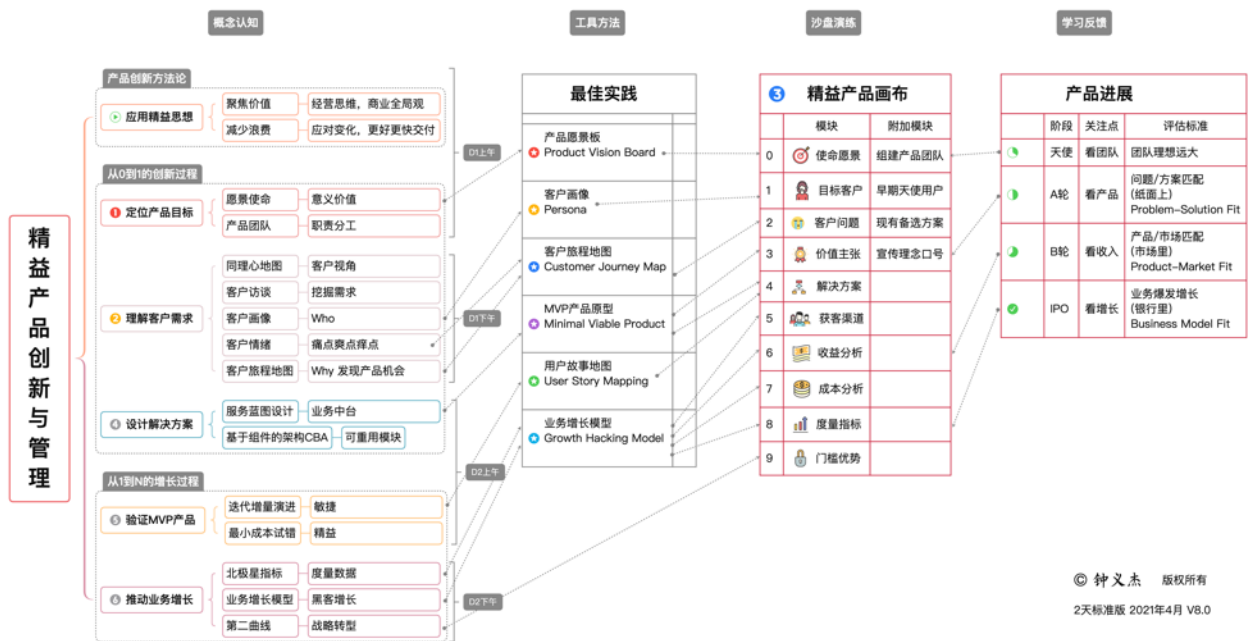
概念认知

工具方法

沙盘演练

学习反馈

精益产品创新与管理

产品创新方法论

应用精益思想

聚焦价值

经营思维，商业全局观

减少浪费

应对变化，更好更快交付

从0到1的创新过程

❶ 定位产品目标

愿景使命

意义价值

产品团队

职责分工

❷ 理解客户需求

同理心地图

客户视角

客户访谈

挖掘需求

客户画像

Who

客户情绪

痛点爽点痒点

客户旅程地图

Why 发现产品机会

❹ 设计解决方案

服务蓝图设计

业务中台

基于组件的架构CBA

可重用模块

从1到N的增长过程

❺ 验证MVP产品

迭代增量演进

敏捷

最小成本试错

精益

❻ 推动业务增长

北极星指标

度量数据

业务增长模型

黑客增长

第二曲线

战略转型

D1上午

D1下午

D2上午

D2下午

最佳实践

产品愿景板
Product Vision Board

客户画像
Persona

客户旅程地图
Customer Journey Map

MVP产品原型
Minimal Viable Product

用户故事地图
User Story Mapping

业务增长模型
Growth Hacking Model

❸ 精益产品画布

| | 模块 | 附加模块 |
|---|---|---|
| 0 | 使命愿景 | 组建产品团队 |
| 1 | 目标客户 | 早期天使用户 |
| 2 | 客户问题 | 现有备选方案 |
| 3 | 价值主张 | 宣传理念口号 |
| 4 | 解决方案 | |
| 5 | 获客渠道 | |
| 6 | 收益分析 | |
| 7 | 成本分析 | |
| 8 | 度量指标 | |
| 9 | 门槛优势 | |

产品进展

| 阶段 | 关注点 | 评估标准 |
|---|---|---|
| 天使 | 看团队 | 团队理想远大 |
| A轮 | 看产品 | 问题/方案匹配（纸面上）Problem-Solution Fit |
| B轮 | 看收入 | 产品/市场匹配（市场里）Product-Market Fit |
| IPO | 看增长 | 业务爆发增长（银行里）Business Model Fit |

© 钟义杰 版权所有

2天标准版 2021年4月 V8.0